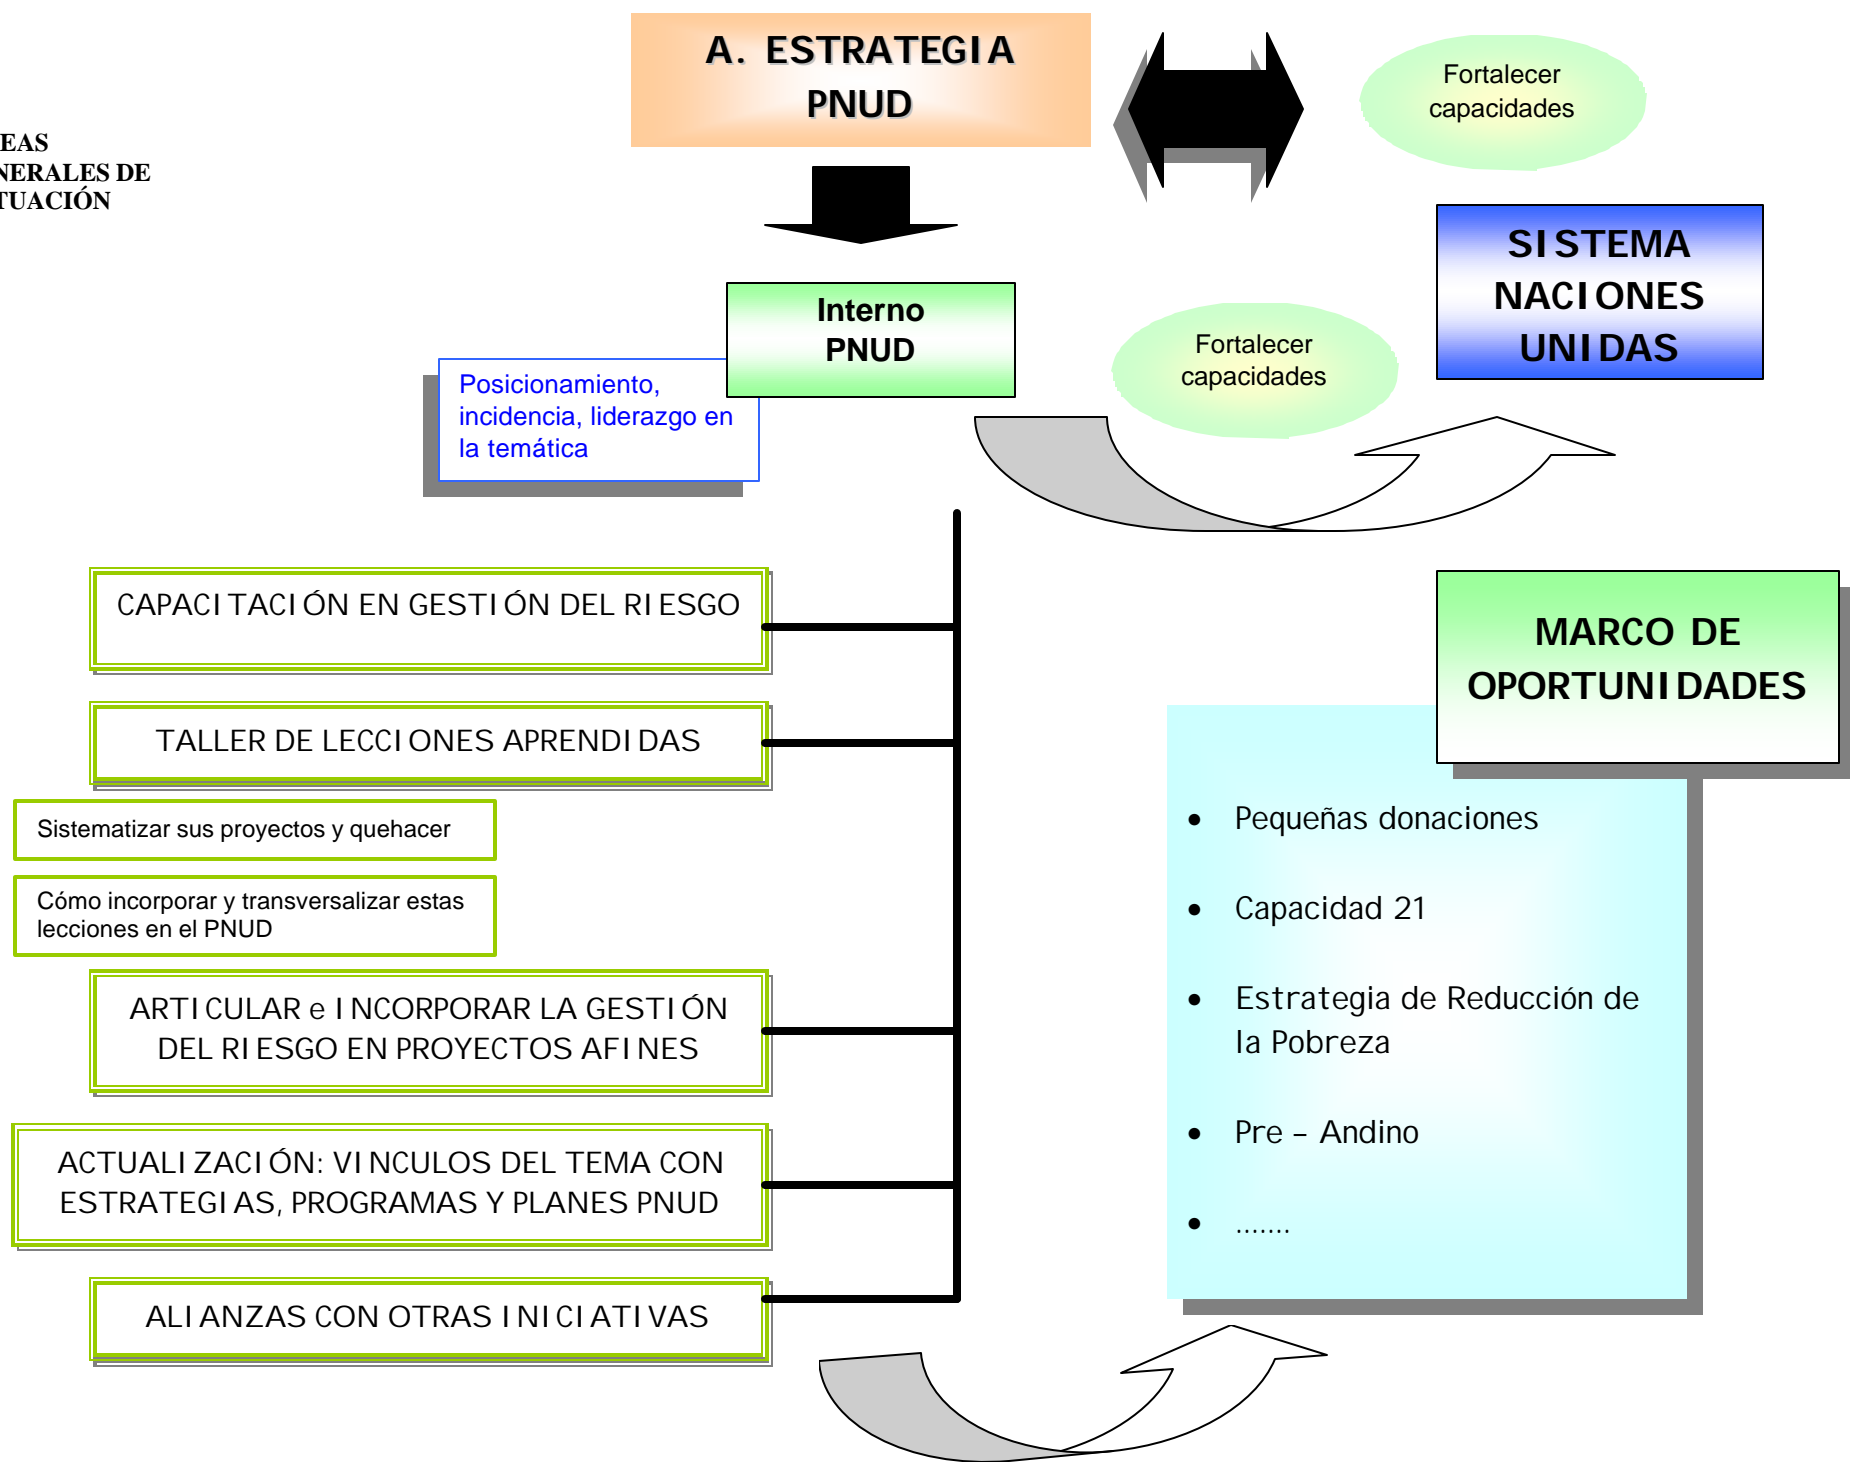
EAS
NERALES DE
TUACIÓN

A. ESTRATEGIA PNUD

Fortalecer capacidades

Interno PNUD

Posicionamiento, incidencia, liderazgo en la temática

Fortalecer capacidades

SISTEMA NACIONES UNIDAS

CAPACITACIÓN EN GESTIÓN DEL RIESGO

TALLER DE LECCIONES APRENDIDAS

Sistematizar sus proyectos y quehacer

Cómo incorporar y transversalizar estas lecciones en el PNUD

ARTICULAR e INCORPORAR LA GESTIÓN DEL RIESGO EN PROYECTOS AFINES

ACTUALIZACIÓN: VINCULOS DEL TEMA CON ESTRATEGIAS, PROGRAMAS Y PLANES PNUD

ALIANZAS CON OTRAS INICIATIVAS

MARCO DE OPORTUNIDADES

- Pequeñas donaciones
- Capacidad 21
- Estrategia de Reducción de la Pobreza
- Pre – Andino
- .......